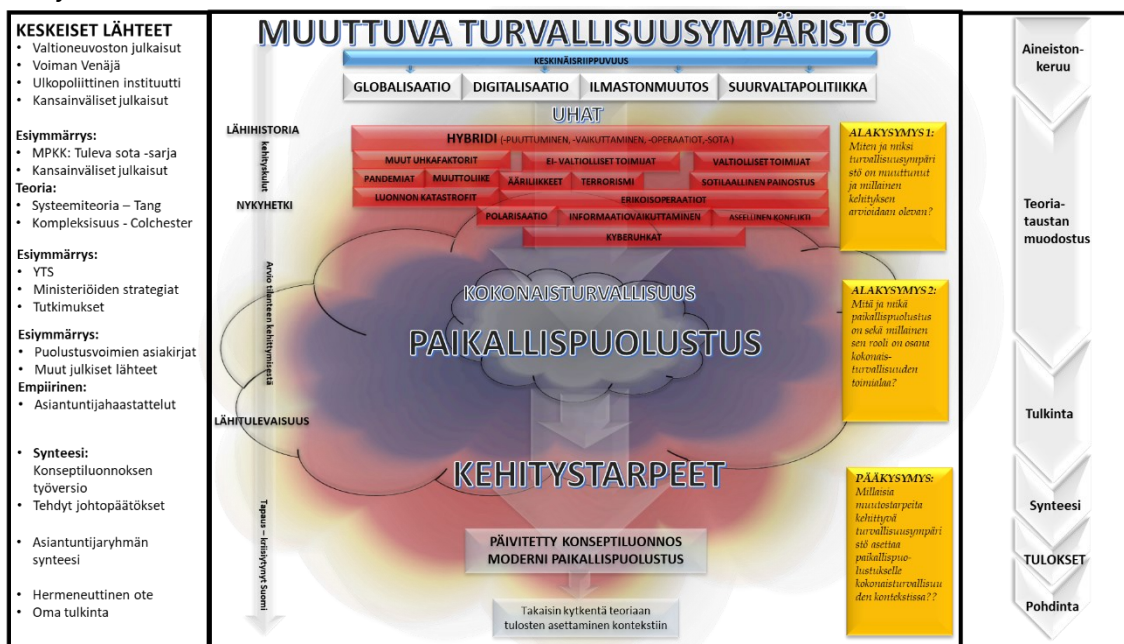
KESKEISET LÄHTEET
• Valtioneuvoston julkaisut
• Voiman Venäjä
• Ulkopoliittinen instituutti
• Kansainväliset julkaisut

Esiymmärrys:
• MPKK: Tuleva sota -sarja
• Kansainväliset julkaisut
Teoria:
• Systeemiteoria – Tang
• Kompleksisuus - Colchester

Esiymmärrys:
• YTS
• Ministeriöiden strategiat
• Tutkimukset

Esiymmärrys:
• Puolustusvoimien asiakirjat
• Muut julkiset lähteet
Empiirinen:
• Asiantuntijahaastattelut

• Synteesi: Konseptiluonnoksen työversio
• Tehdyt johtopäätökset

• Asiantuntijaryhmän synteesi

• Hermeneuttinen ote
• Oma tulkinta

MUUTTUVA TURVALLISUUSYMPÄRISTÖ
KESKINÄISRIIPPUVUUS
GLOBALISAATIO | DIGITALISAATIO | ILMASTONMUUTOS | SUURVALTAPOLITIIKKA
UHAT
LÄHIHISTORIA
kehityskulut
NYKYHETKI
HYBRIDI (-PUUTTUMINEN, -VAIKUTTAMINEN, -OPERAATIOT, -SOTA)
MUUT UHKAFAKTORIT
EI- VALTIOLLISET TOIMIJAT
VALTIOLLISET TOIMIJAT
PANDEMIAT
MUUTTOLIIKE
ÄÄRILIIKKEET
TERRORISMI
SOTILAALLINEN PAINOSTUS
LUONNON KATASTROFIT
ERIKOISOPERAATIOT
POLARISAATIO
INFORMAATIOVAIKUTTAMINEN
ASEELLINEN KONFLIKTI
KYBERUHKAT
Arvio tilanteen kehittymisestä
KOKONAISTURVALLISUUS
PAIKALLISPUOLUSTUS
LÄHITULEVAISUUS
KEHITYSTARPEET
Tapaus – kriisiytynyt Suomi
PÄIVITETTY KONSEPTILUONNOS
MODERNI PAIKALLISPUOLUSTUS
Takaisin kytkentä teoriaan
tulosten asettaminen kontekstiin

ALAKYSYMYS 1:
Miten ja miksi turvallisuusympäristö on muuttunut ja millainen kehityksen arvioidaan olevan?

ALAKYSYMYS 2:
Mitä ja mikä paikallispuolustus on sekä millainen sen rooli on osana kokonaisturvallisuuden toimialaa?

PÄÄKYSYMYS:
Millaisia muodostarpeita kehittyvä turvallisuusympäristö asettaa paikallispuolustukselle kokonaisturvallisuuden kontekstissa??

Aineistonkeruu
Teoriataustan muodostus
Tulkinta
Synteesi
TULOKSET
Pohdinta